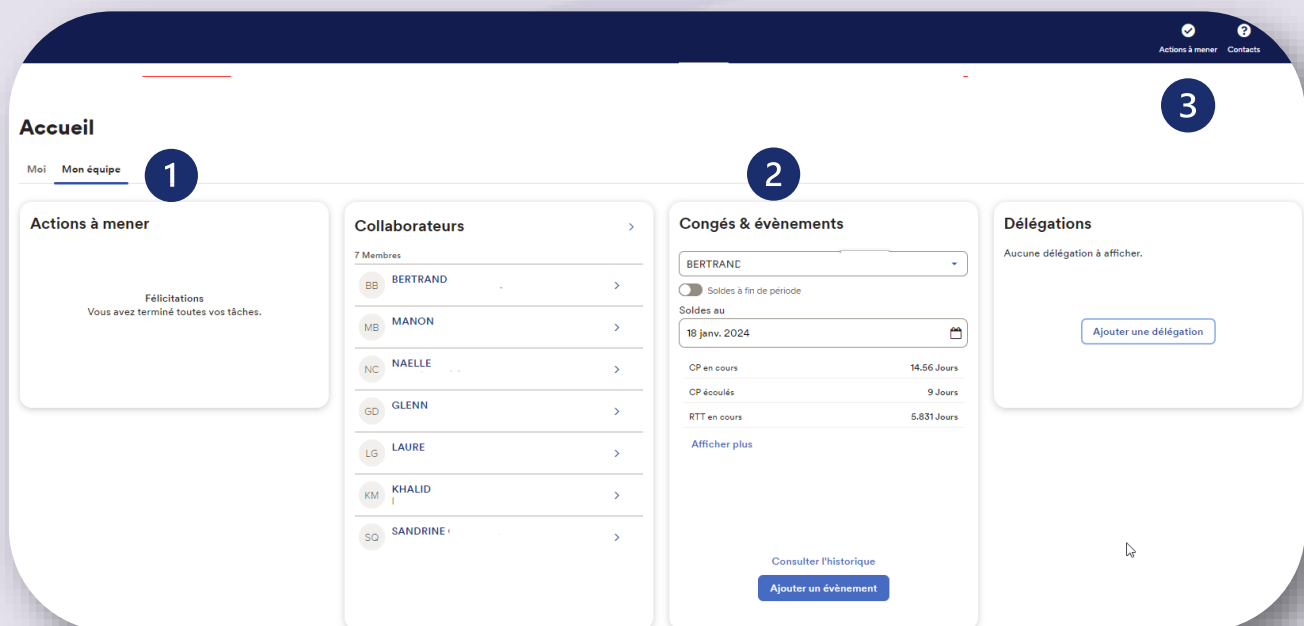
Actions à mener

Contacts

3

Accueil

Moi

Mon équipe

1

2

Actions à mener

Félicitations
Vous avez terminé toutes vos tâches.

Collaborateurs

7 Membres

BB BERTRAND

MB MANON

NC NAELLE

GD GLENN

LG LAURE

KM KHALID

SQ SANDRINE

Congés & évènements

BERTRAND

Soldes à fin de période

Soldes au

18 janv. 2024

| | |
|---|---|
| CP en cours | 14.56 Jours |
| CP écoulés | 9 Jours |
| RTT en cours | 5.831 Jours |

Afficher plus

Consulter l'historique

Ajouter un évènement

Délégations

Aucune délégation à afficher.

Ajouter une délégation